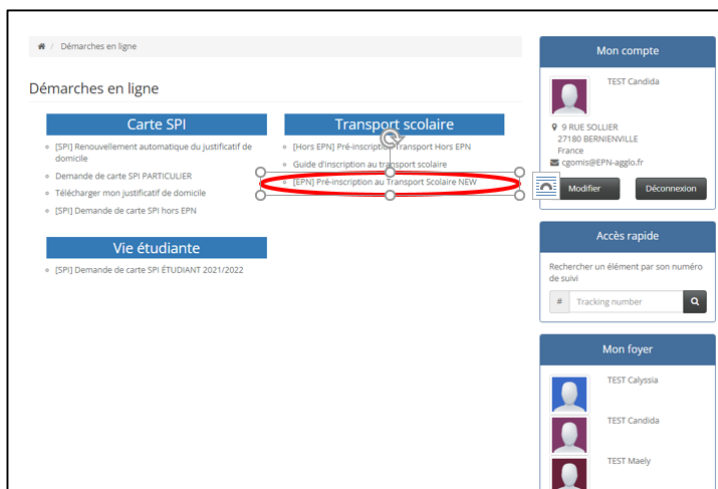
/ Démarches en ligne

Démarches en ligne

Carte SPI

[SPI] Renouvellement automatique du justificatif de domicile

Demande de carte SPI PARTICULIER

Télécharger mon justificatif de domicile

[SPI] Demande de carte SPI hors EPN

Transport scolaire

[Hors EPN] Pré-inscription Transport Hors EPN

Guide d'inscription au transport scolaire

[EPN] Pré-inscription au Transport Scolaire NEW

Vie étudiante

[SPI] Demande de carte SPI ÉTUDIANT 2021/2022

Mon compte

TEST Candida

9 RUE SOLLIER
27180 BERNIENVILLE
France

cgomis@EPN-agglo.fr

Modifier

Déconnexion

Accès rapide

Rechercher un élément par son numéro de suivi

#

Tracking number

Mon foyer

TEST Calyssia

TEST Candida

TEST Maely